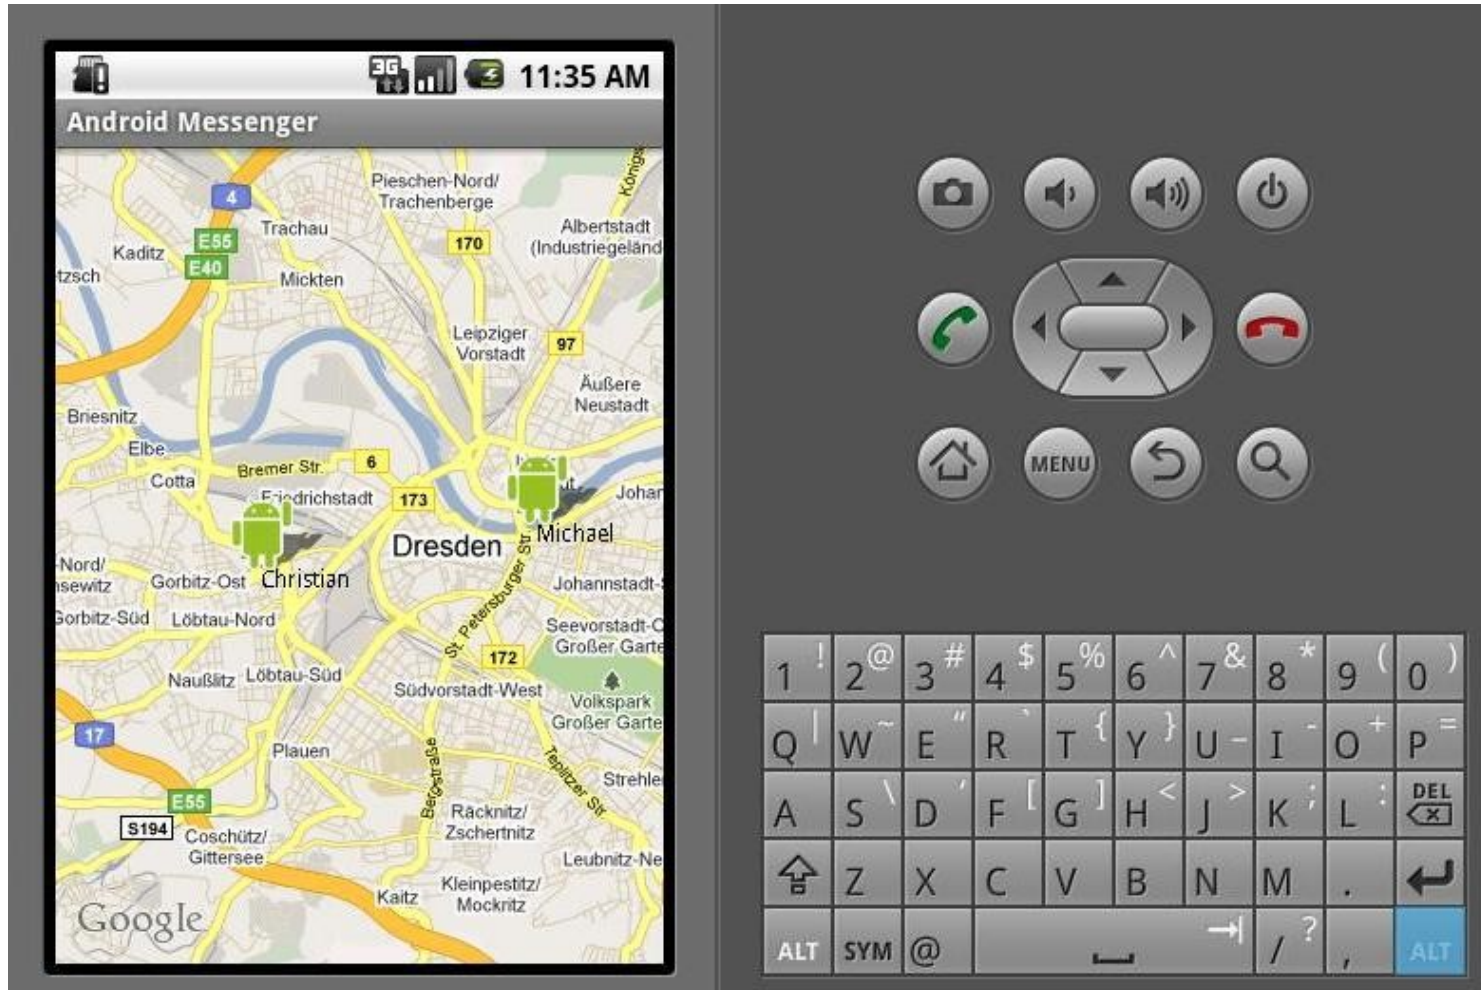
3G 11:35 AM
Android Messenger

4
Pieschen-Nord/ Trachenberge
Königs
E55
Trachau
Albertstadt (Industriegelände
Kaditz
170
E40
tzsch
Mickten
Leipziger Vorstadt
97
Äußere Neustadt
Briesnitz
Elbe
Bremer Str.
6
Cotta
Friedrichstadt
173
Johan
Michael
Dresden
Nord/ sewitz
Gorbitz-Ost
Christian
St. Petersburger Str.
Johannstadt-
Gorbitz-Süd
Löbtau-Nord
Seevorstadt-O
Großer Garte
172
Naußlitz
Löbtau-Süd
Südvorstadt-West
Volkspark Großer Garte
17
Plauen
Teplitzer Str.
Strehle
E55
Bergstraße
Räcknitz/ Zschertnitz
S194
Coschütz/ Gittersee
Leubnitz-Ne
Kaitz
Kleinpestitz/ Mockritz
Google

MENU

1 ! 2 @ 3 # 4 $ 5 % 6 ^ 7 & 8 * 9 ( 0 )
Q | W ~ E " R ` T { Y } U - I - O + P =
A S \ D ' F [ G ] H < J > K ; L : DEL
Z X C V B N M .
ALT SYM @ / ? , ALT